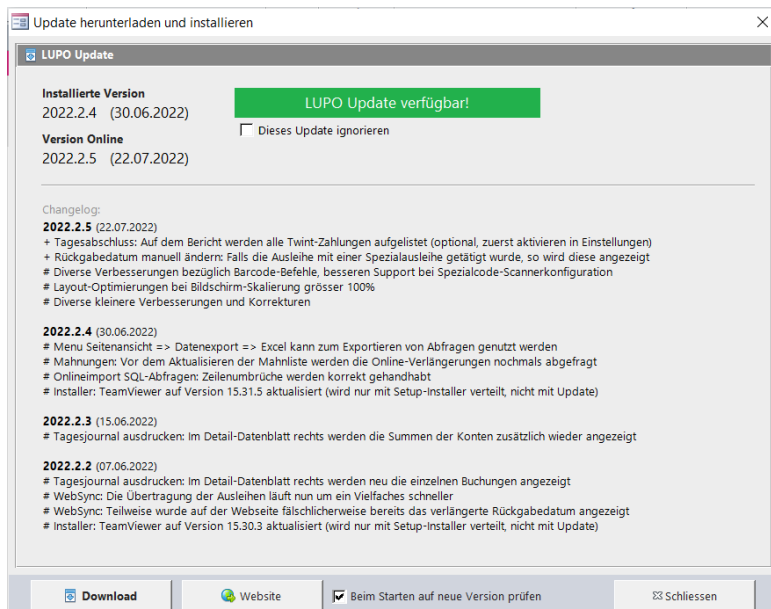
Update herunterladen und installieren

LUPO Update

Installierte Version
2022.2.4 (30.06.2022)

Version Online
2022.2.5 (22.07.2022)

LUPO Update verfügbar!

Dieses Update ignorieren

Changelog:

2022.2.5 (22.07.2022)
+ Tagesabschluss: Auf dem Bericht werden alle Twint-Zahlungen aufgelistet (optional, zuerst aktivieren in Einstellungen)
+ Rückgabedatum manuell ändern: Falls die Ausleihe mit einer Spezialausleihe getätigt wurde, so wird diese angezeigt
# Diverse Verbesserungen bezüglich Barcode-Befehle, besseren Support bei Spezialcode-Scannerkonfiguration
# Layout-Optimierungen bei Bildschirm-Skalierung grösser 100%
# Diverse kleinere Verbesserungen und Korrekturen

2022.2.4 (30.06.2022)
# Menu Seitenansicht => Datenexport => Excel kann zum Exportieren von Abfragen genutzt werden
# Mahnungen: Vor dem Aktualisieren der Mahnliste werden die Online-Verlängerungen nochmals abgefragt
# Onlineimport SQL-Abfragen: Zeilenumbrüche werden korrekt gehandhabt
# Installer: TeamViewer auf Version 15.31.5 aktualisiert (wird nur mit Setup-Installer verteilt, nicht mit Update)

2022.2.3 (15.06.2022)
# Tagesjournal ausdrucken: Im Detail-Datenblatt rechts werden die Summen der Konten zusätzlich wieder angezeigt

2022.2.2 (07.06.2022)
# Tagesjournal ausdrucken: Im Detail-Datenblatt rechts werden neu die einzelnen Buchungen angezeigt
# WebSync: Die Übertragung der Ausleihen läuft nun um ein Vielfaches schneller
# WebSync: Teilweise wurde auf der Webseite fälschlicherweise bereits das verlängerte Rückgabedatum angezeigt
# Installer: TeamViewer auf Version 15.30.3 aktualisiert (wird nur mit Setup-Installer verteilt, nicht mit Update)

Download
Website
Beim Starten auf neue Version prüfen
Schliessen